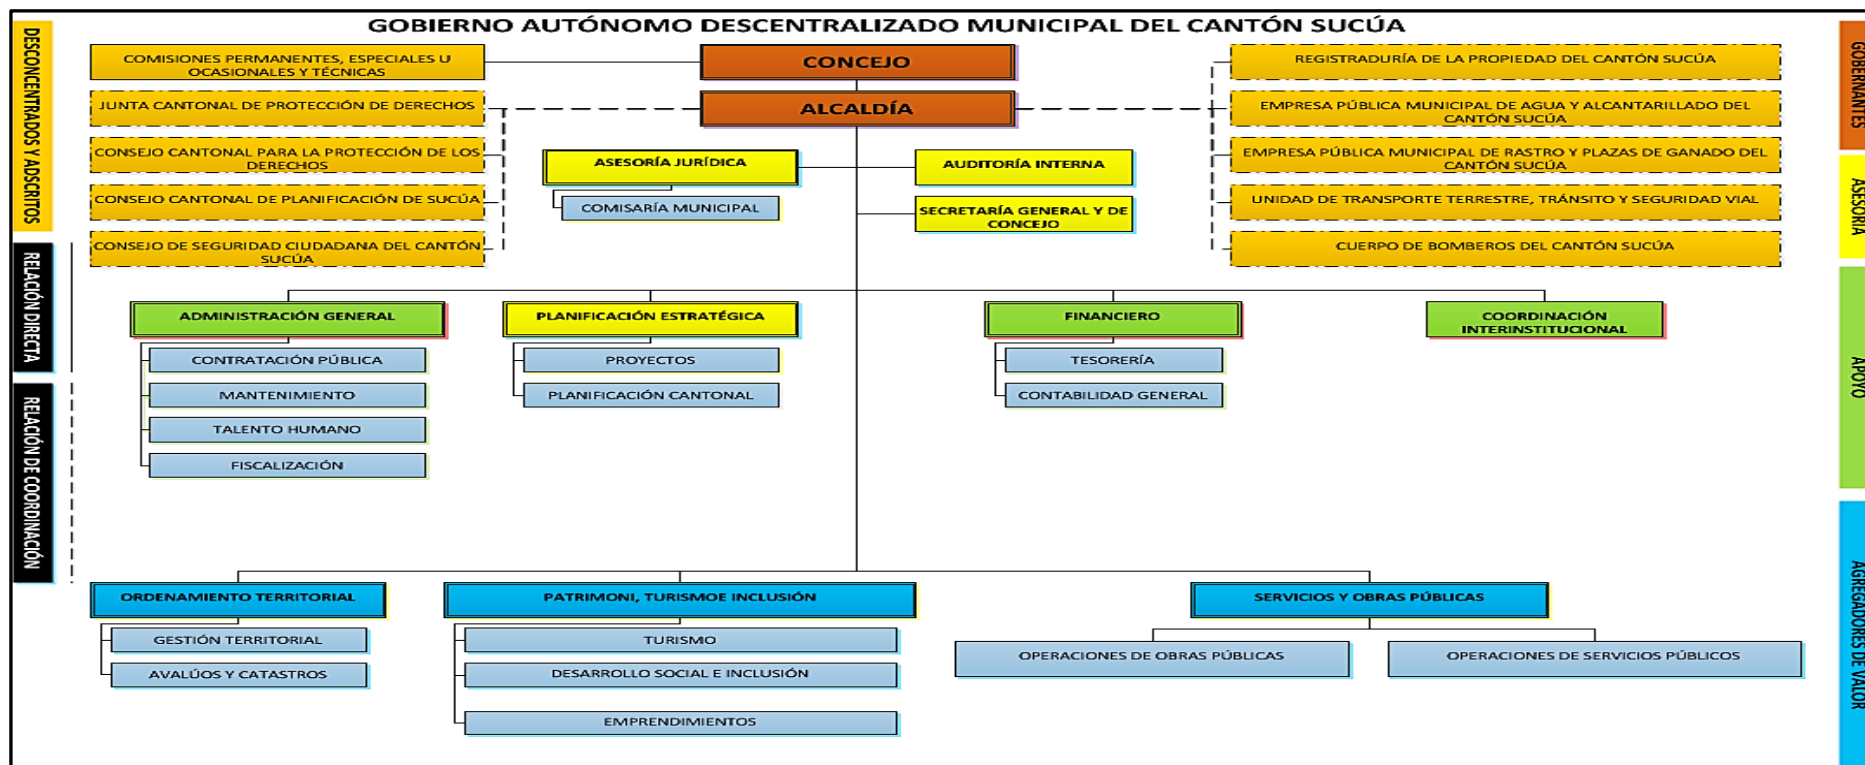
GOBIERNO AUTÓNOMO DESCENTRALIZADO MUNICIPAL DEL CANTÓN SUCÚA

DESCONCENTRADOS Y ADSCRITOS

RELACIÓN DIRECTA

RELACIÓN DE COORDINACIÓN

COMISIONES PERMANENTES, ESPECIALES U OCASIONALES Y TÉCNICAS

JUNTA CANTONAL DE PROTECCIÓN DE DERECHOS

CONSEJO CANTONAL PARA LA PROTECCIÓN DE LOS DERECHOS

CONSEJO CANTONAL DE PLANIFICACIÓN DE SUCÚA

CONSEJO DE SEGURIDAD CIUDADANA DEL CANTÓN SUCÚA

CONCEJO

ALCALDÍA

ASESORÍA JURÍDICA

COMISARÍA MUNICIPAL

AUDITORÍA INTERNA

SECRETARÍA GENERAL Y DE CONCEJO

REGISTRADURÍA DE LA PROPIEDAD DEL CANTÓN SUCÚA

EMPRESA PÚBLICA MUNICIPAL DE AGUA Y ALCANTARILLADO DEL CANTÓN SUCÚA

EMPRESA PÚBLICA MUNICIPAL DE RASTRO Y PLAZAS DE GANADO DEL CANTÓN SUCÚA

UNIDAD DE TRANSPORTE TERRESTRE, TRÁNSITO Y SEGURIDAD VIAL

CUERPO DE BOMBEROS DEL CANTÓN SUCÚA

GOBERNANTES

ASESORÍA

APOYO

AGREGADORES DE VALOR

ADMINISTRACIÓN GENERAL

CONTRATACIÓN PÚBLICA

MANTENIMIENTO

TALENTO HUMANO

FISCALIZACIÓN

PLANIFICACIÓN ESTRATÉGICA

PROYECTOS

PLANIFICACIÓN CANTONAL

FINANCIERO

TESORERÍA

CONTABILIDAD GENERAL

COORDINACIÓN INTERINSTITUCIONAL

ORDENAMIENTO TERRITORIAL

GESTIÓN TERRITORIAL

AVALÚOS Y CATASTROS

PATRIMONI, TURISMOE INCLUSIÓN

TURISMO

DESARROLLO SOCIAL E INCLUSIÓN

EMPRENDIMIENTOS

SERVICIOS Y OBRAS PÚBLICAS

OPERACIONES DE OBRAS PÚBLICAS

OPERACIONES DE SERVICIOS PÚBLICOS